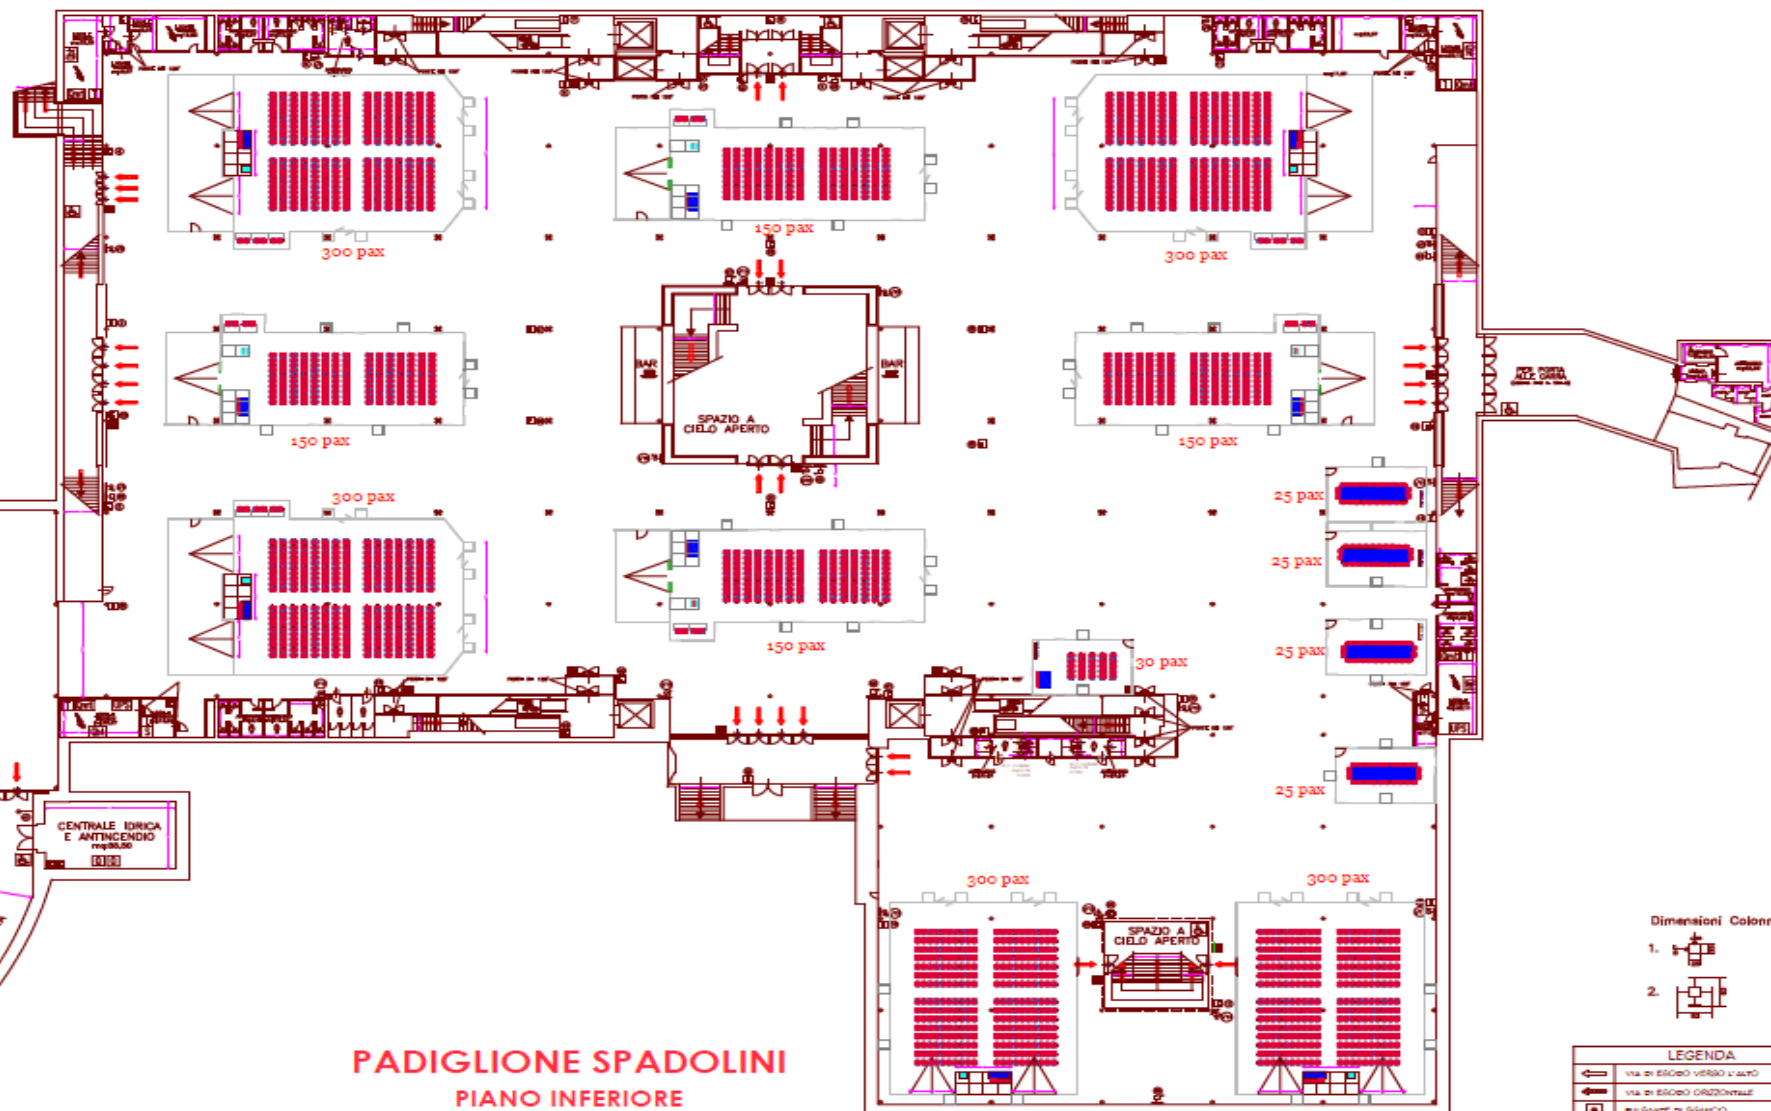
300 pax

150 pax

300 pax

BAR

SPAZIO A CIELO APERTO

BAR

150 pax

150 pax

300 pax

25 pax

25 pax

150 pax

30 pax

25 pax

25 pax

CENTRALE IDRICA E ANTINCENDIO

300 pax

300 pax

SPAZIO A CIELO APERTO

Dimensioni Colonr

1.

2.

LEGENDA

PADIGLIONE SPADOLINI

PIANO INFERIORE